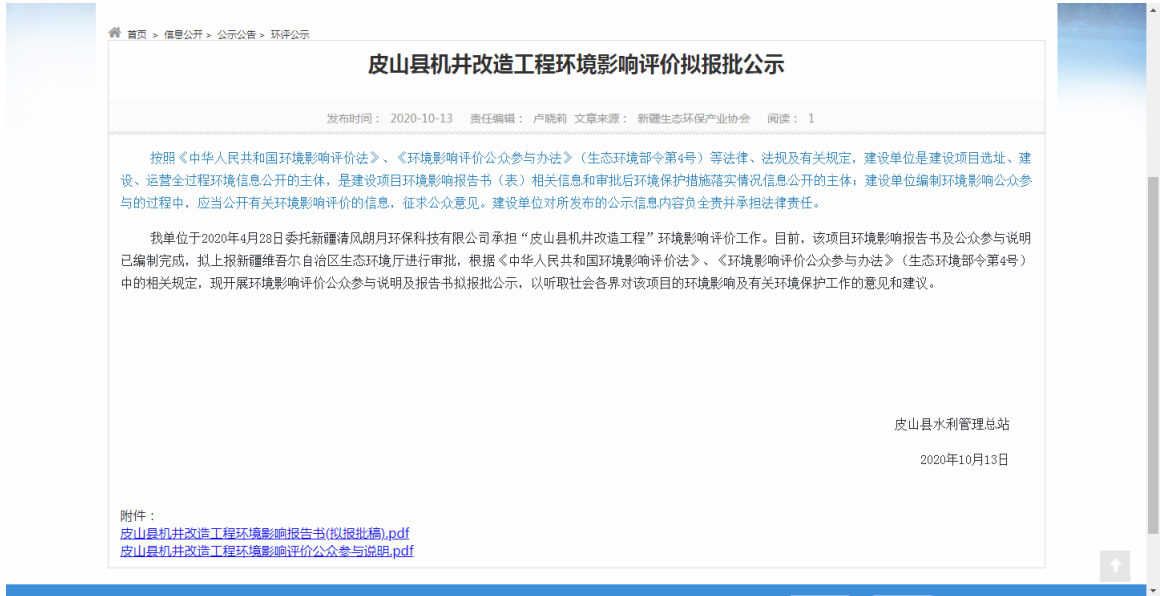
首页 > 信息公开 > 公示公告 > 环评公示

皮山县机井改造工程环境影响评价拟报批公示

发布时间： 2020-10-13 责任编辑： 卢晓莉 文章来源： 新疆生态环保产业协会 阅读： 1

按照《中华人民共和国环境影响评价法》、《环境影响评价公众参与办法》（生态环境部令第4号）等法律、法规及有关规定，建设单位是建设项目选址、建设、运营全过程环境信息公开的主体，是建设项目环境影响报告书（表）相关信息和审批后环境保护措施落实情况信息公开的主体；建设单位编制环境影响公众参与的过程中，应当公开有关环境影响评价的信息，征求公众意见。建设单位对所发布的公示信息内容负全责并承担法律责任。

我单位于2020年4月28日委托新疆清风朗月环保科技有限公司承担“皮山县机井改造工程”环境影响评价工作。目前，该项目环境影响报告书及公众参与说明已编制完成，拟上报新疆维吾尔自治区生态环境厅进行审批，根据《中华人民共和国环境影响评价法》、《环境影响评价公众参与办法》（生态环境部令第4号）中的相关规定，现开展环境影响评价公众参与说明及报告书拟报批公示，以听取社会各界对该项目的环境影响及有关环境保护工作的意见和建议。

皮山县水利管理总站

2020年10月13日

附件：
皮山县机井改造工程环境影响报告书(拟报批稿).pdf
皮山县机井改造工程环境影响评价公众参与说明.pdf